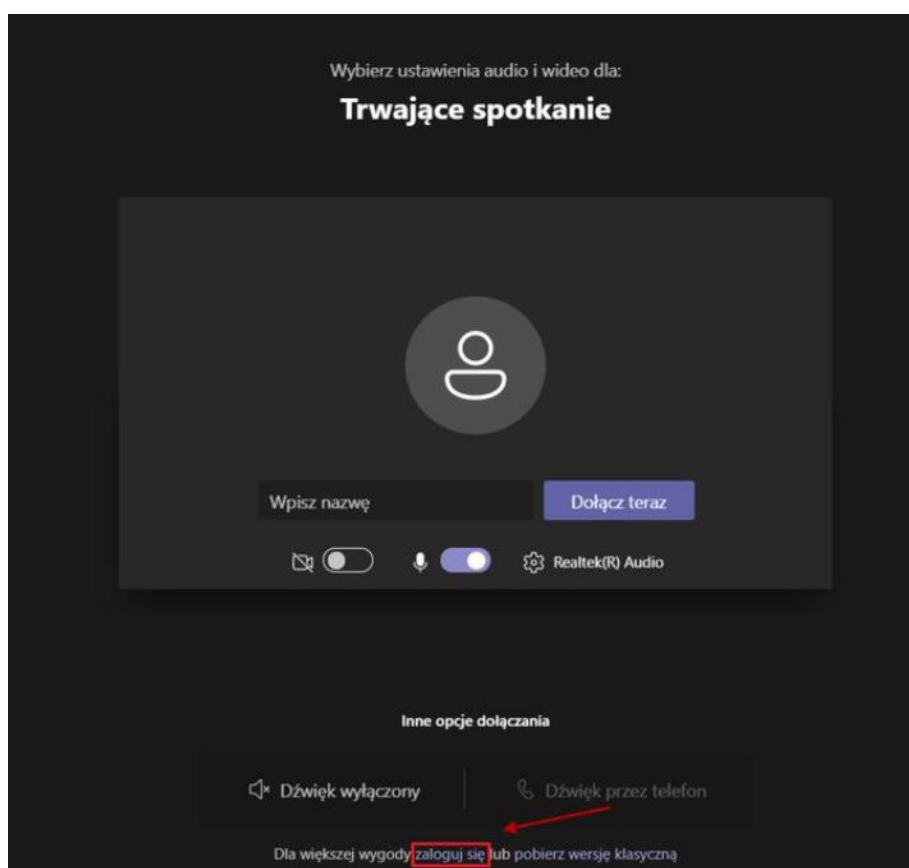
Wybierz ustawienia audio i wideo dla:

Trwające spotkanie

Wpisz nazwę

Dołącz teraz

Realtek(R) Audio

Inne opcje dołączania

Dźwięk wyłączony

Dźwięk przez telefon

Dla większej wygody zaloguj się lub pobierz wersję klasyczną